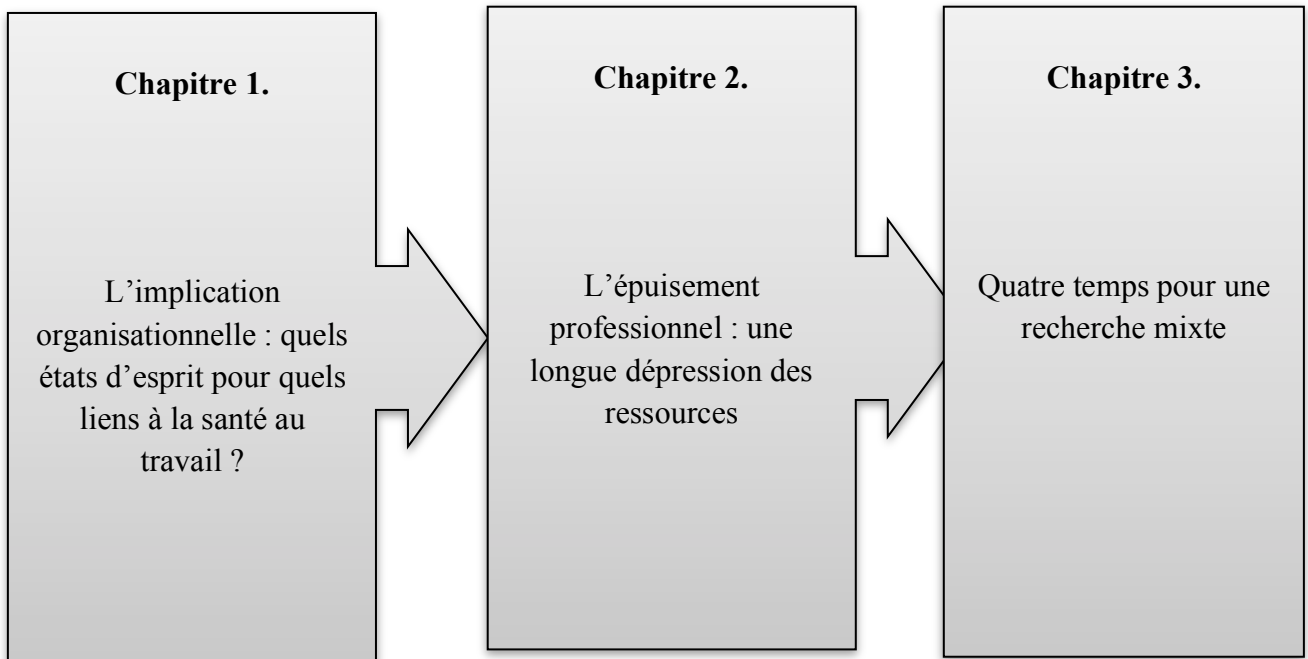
Chapitre 1.

L’implication organisationnelle : quels états d’esprit pour quels liens à la santé au travail ?

Chapitre 2.

L’épuisement professionnel : une longue dépression des ressources

Chapitre 3.

Quatre temps pour une recherche mixte